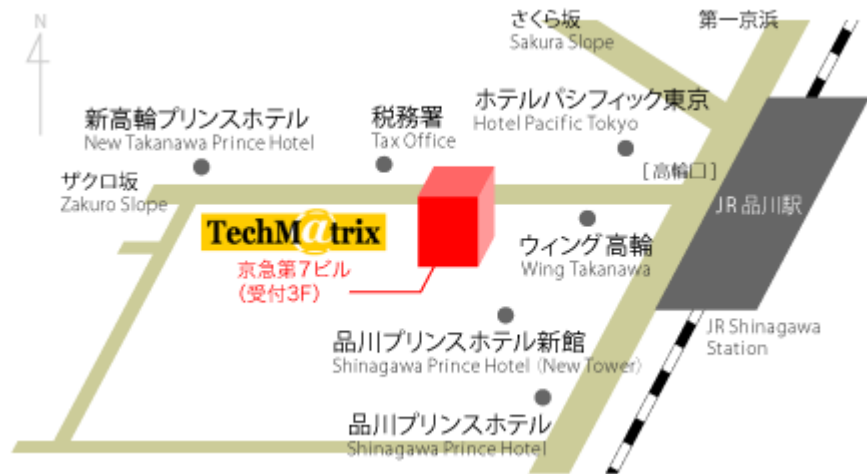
N

さくら坂
Sakura Slope

第一京浜

新高輪プリンスホテル
New Takanawa Prince Hotel

税務署
Tax Office

ホテルパシフィック東京
Hotel Pacific Tokyo

[高輪口]

ザクロ坂
Zakuro Slope

TechM@trix

京急第7ビル
(受付3F)

ウィング高輪
Wing Takanawa

JR 品川駅

JR Shinagawa Station

品川プリンスホテル新館
Shinagawa Prince Hotel (New Tower)

品川プリンスホテル
Shinagawa Prince Hotel